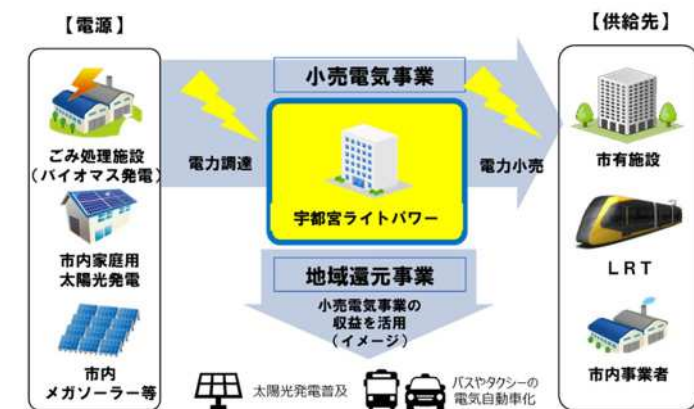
【電源】

ごみ処理施設
（バイオマス発電）

市内家庭用
太陽光発電

市内
メガソーラー等

電力調達

小売電気事業

宇都宮ライトパワー

電力小売

地域還元事業

小売電気事業の
収益を活用
（イメージ）

太陽光発電普及

バスやタクシーの
電気自動車化

【供給先】

市有施設

LRT

市内事業者